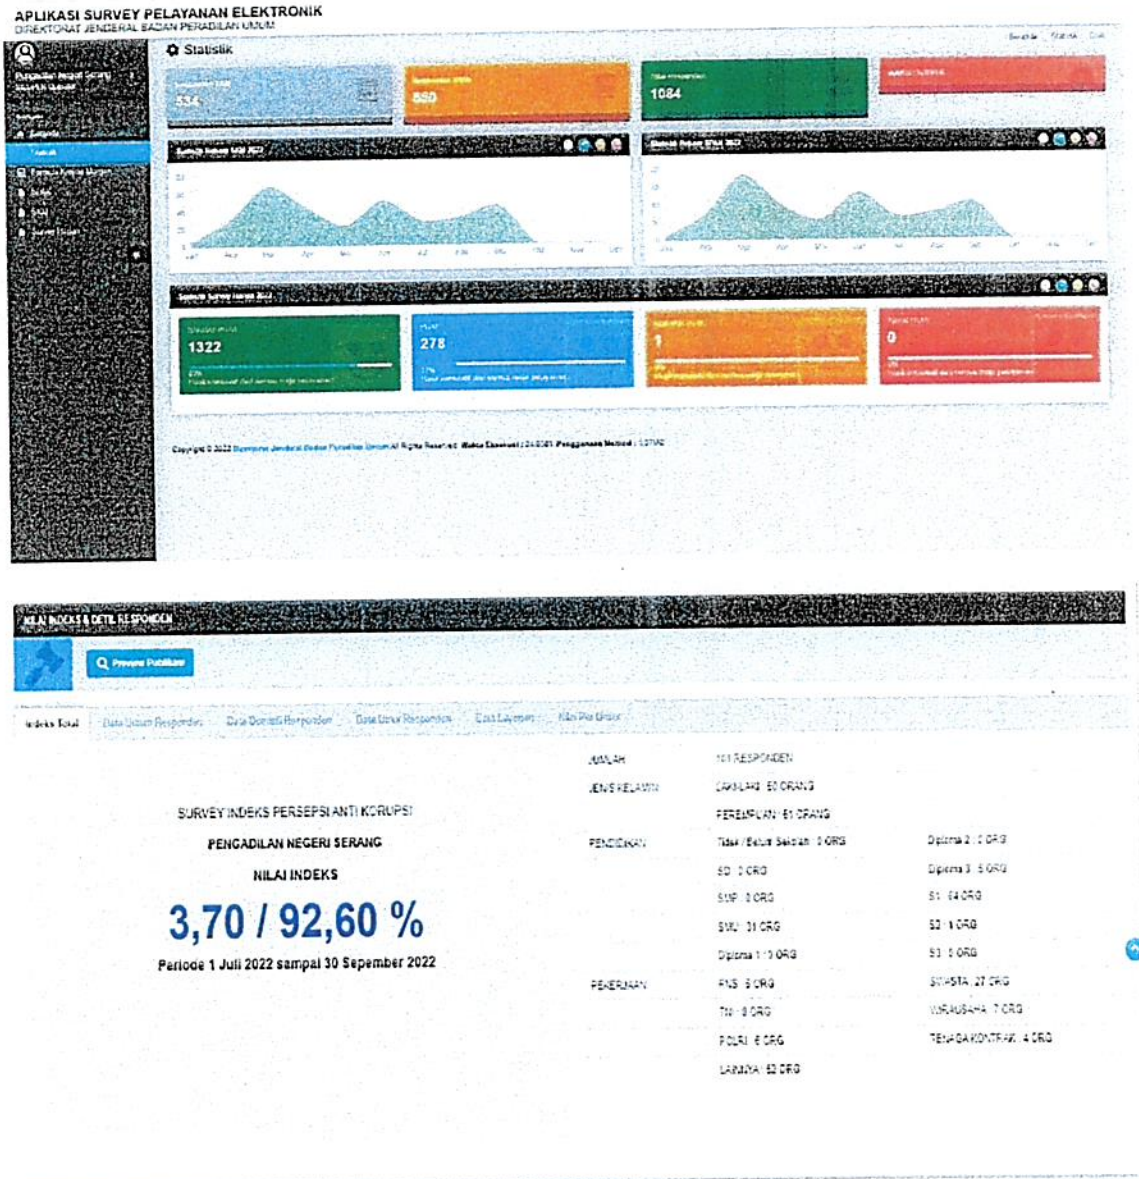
APLIKASI SURVEY PELAYANAN ELEKTRONIK
DIREKTORAT JENDERAL BADAN PERADILAN UMUM

Statistik

534

850

1084

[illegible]

1322

278

1

0

Copyright © 2022 Direktorat Jenderal Badan Peradilan Umum All Rights Reserved.

NILAI INDEKS & DETIL RESPONDEN

Preview Publikasi

Indeks Total | Data Umum Responden | Data Domisili Responden | Data Umur Responden | Cara Layanan | Nilai Per Unsur

SURVEY INDEKS PERSEPSI ANTI KORUPSI

PENGADILAN NEGERI SERANG

NILAI INDEKS

3,70 / 92,60 %

Periode 1 Juli 2022 sampai 30 September 2022

JUMLAH | 101 RESPONDEN
JENIS KELAMIN | LAKI-LAKI : 50 ORANG
| PEREMPUAN : 51 ORANG
PENDIDIKAN | Tidak / Belum Sekolah : 0 ORG | Diploma 2 : 0 ORG
| SD : 0 ORG | Diploma 3 : 5 ORG
| SMP : 0 ORG | S1 : 64 ORG
| SMU : 31 ORG | S2 : 1 ORG
| Diploma 1 : 0 ORG | S3 : 0 ORG
PEKERJAAN | PNS : 8 ORG | SWASTA : 27 ORG
| TNI : 0 ORG | WIRAUSAHA : 7 ORG
| POLRI : 6 ORG | TENAGA KONTRAK : 4 ORG
| LAINNYA : 52 ORG